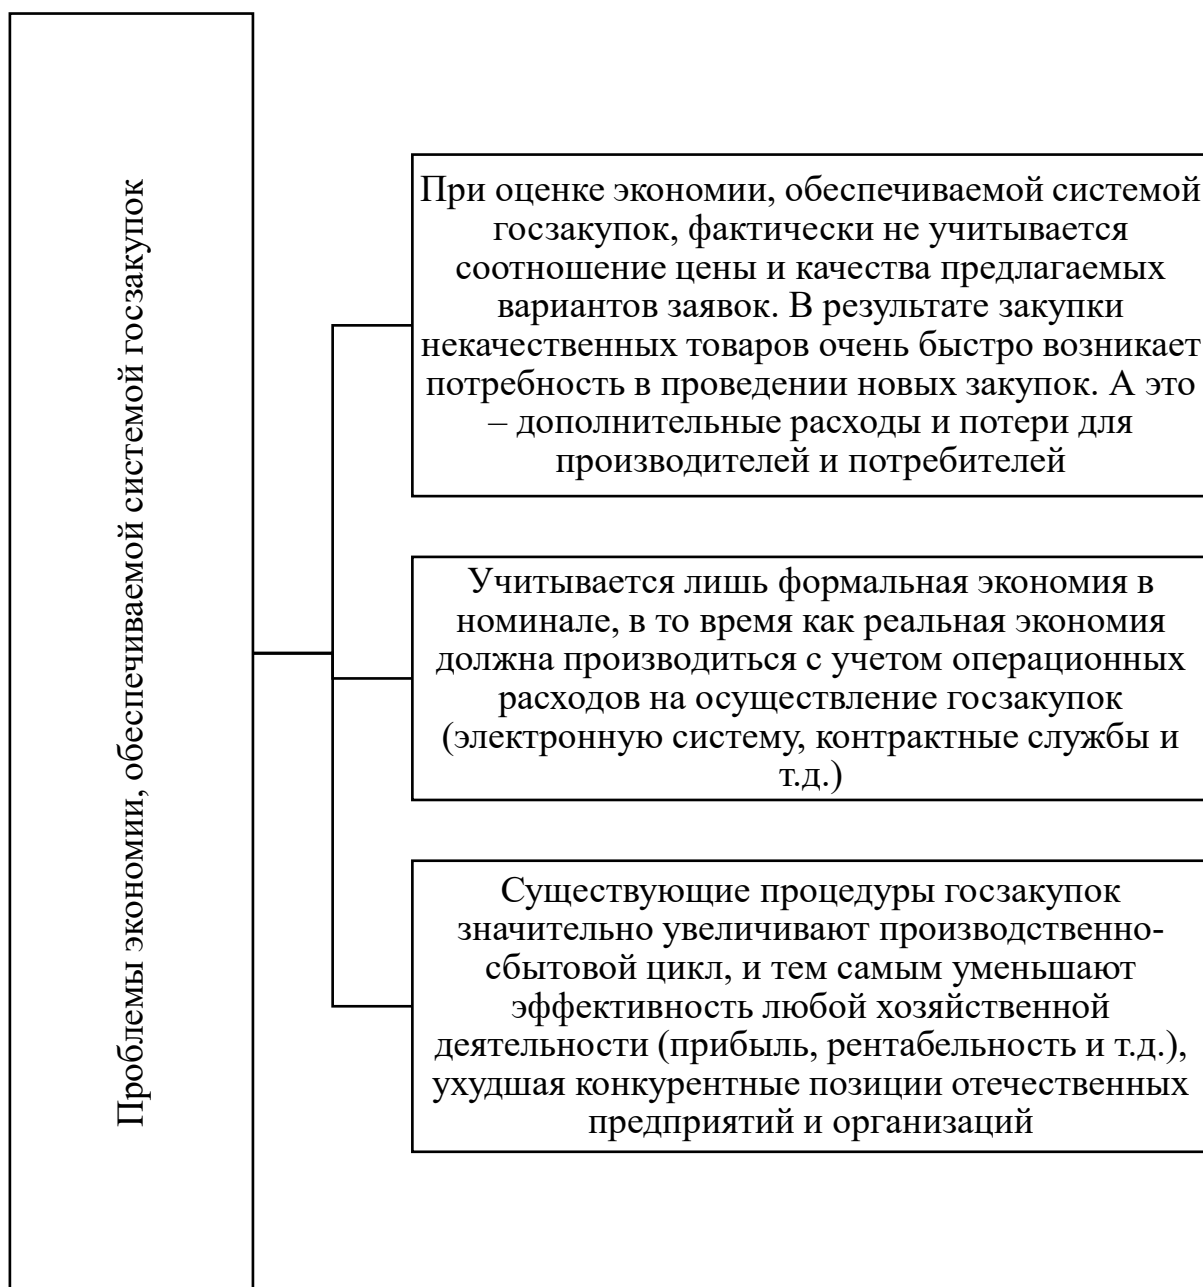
Проблемы экономии, обеспечиваемой системой госзакупок

При оценке экономии, обеспечиваемой системой госзакупок, фактически не учитывается соотношение цены и качества предлагаемых вариантов заявок. В результате закупки некачественных товаров очень быстро возникает потребность в проведении новых закупок. А это – дополнительные расходы и потери для производителей и потребителей

Учитывается лишь формальная экономия в номинале, в то время как реальная экономия должна производиться с учетом операционных расходов на осуществление госзакупок (электронную систему, контрактные службы и т.д.)

Существующие процедуры госзакупок значительно увеличивают производственно-сбытовой цикл, и тем самым уменьшают эффективность любой хозяйственной деятельности (прибыль, рентабельность и т.д.), ухудшая конкурентные позиции отечественных предприятий и организаций